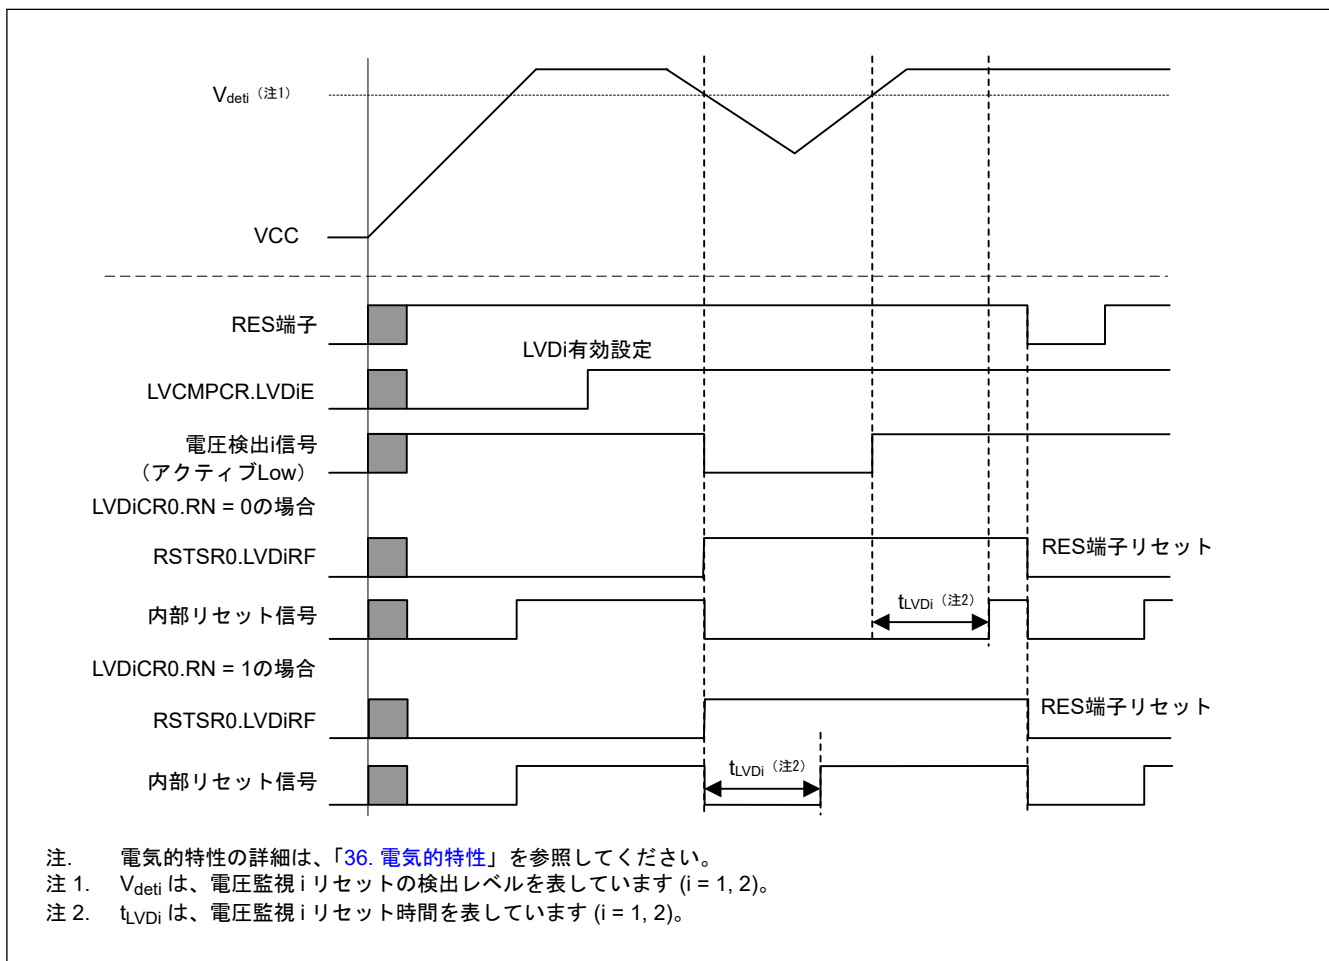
$V_{deti}$（注1）

VCC

RES端子

LVDi有効設定

LVCMPCR.LVDiE

電圧検出i信号（アクティブLow）

LVDiCR0.RN = 0の場合

RSTSR0.LVDiRF

RES端子リセット

内部リセット信号

$t_{LVDi}$（注2）

LVDiCR0.RN = 1の場合

RSTSR0.LVDiRF

RES端子リセット

内部リセット信号

$t_{LVDi}$（注2）

注. 電気的特性の詳細は、「36. 電気的特性」を参照してください。
注 1. $V_{deti}$ は、電圧監視 i リセットの検出レベルを表しています (i = 1, 2)。
注 2. $t_{LVDi}$ は、電圧監視 i リセット時間を表しています (i = 1, 2)。